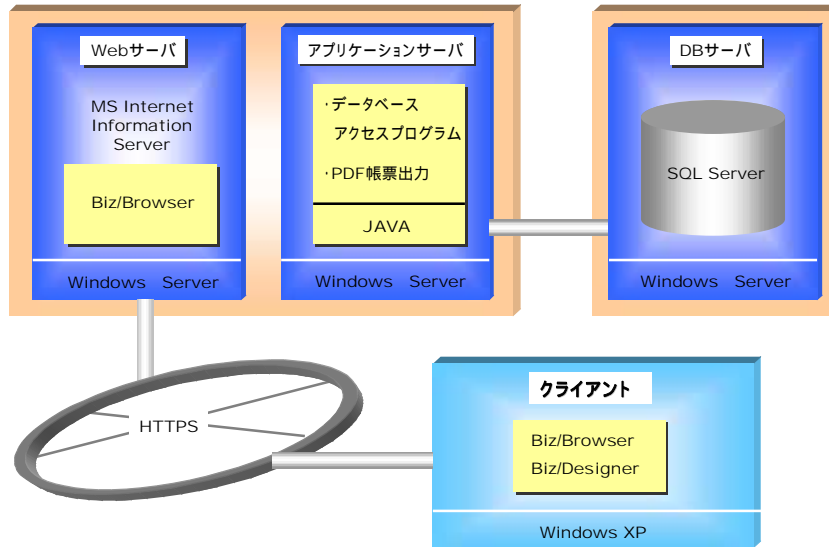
Webサーバ

MS Internet Information Server

Biz/Browser

Windows Server

アプリケーションサーバ

・データベース アクセスプログラム

・PDF帳票出力

JAVA

Windows Server

DBサーバ

SQL Server

Windows Server

HTTPS

クライアント

Biz/Browser
Biz/Designer

Windows XP